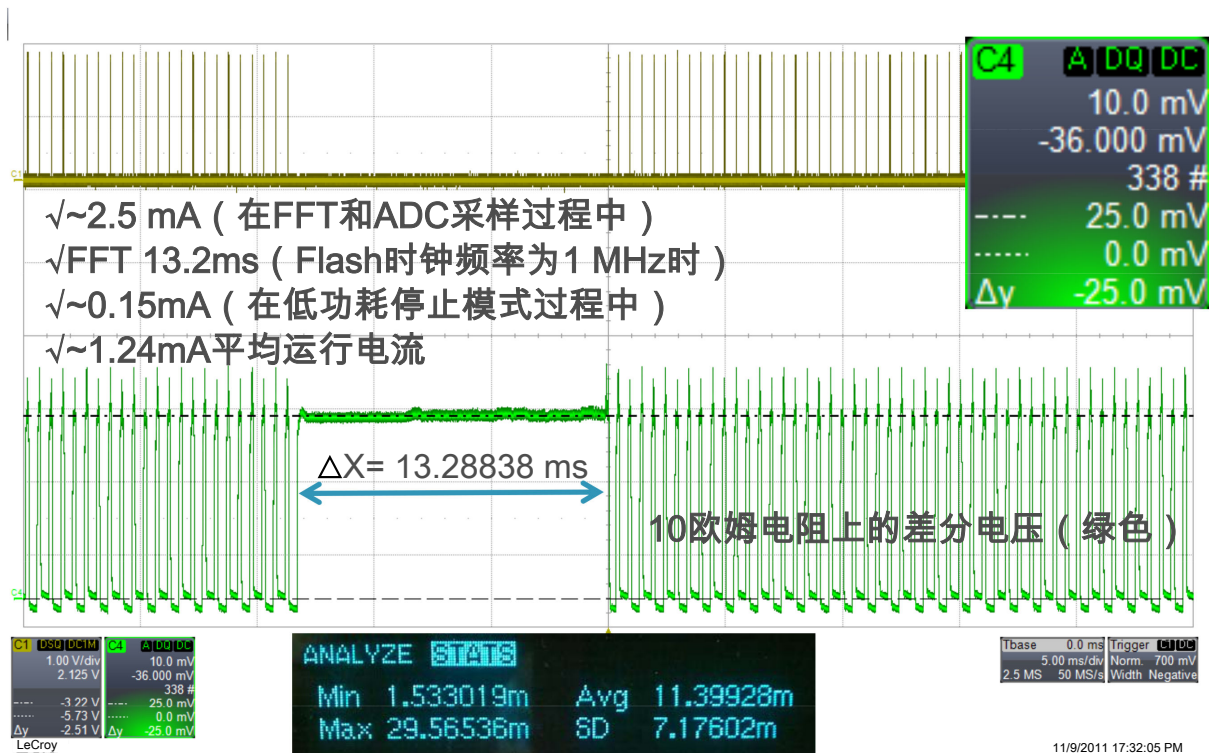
C4 A DQ DC
10.0 mV
-36.000 mV
338 #
25.0 mV
0.0 mV
Δy -25.0 mV

√~2.5 mA（在FFT和ADC采样过程中）
√FFT 13.2ms（Flash时钟频率为1 MHz时）
√~0.15mA（在低功耗停止模式过程中）
√~1.24mA平均运行电流

△X= 13.28838 ms

10欧姆电阻上的差分电压（绿色）

C1 DSQ DC1M
1.00 V/div
2.125 V
-3.22 V
-5.73 V
Δy -2.51 V

C4 A DQ DC
10.0 mV
-36.000 mV
338 #
25.0 mV
0.0 mV
Δy -25.0 mV

ANALYZE STATS
Min 1.533019m Avg 11.39928m
Max 29.56536m SD 7.17602m

Tbase 0.0 ms Trigger C1 DC
5.00 ms/div Norm. 700 mV
2.5 MS 50 MS/s Width Negative

LeCroy
11/9/2011 17:32:05 PM